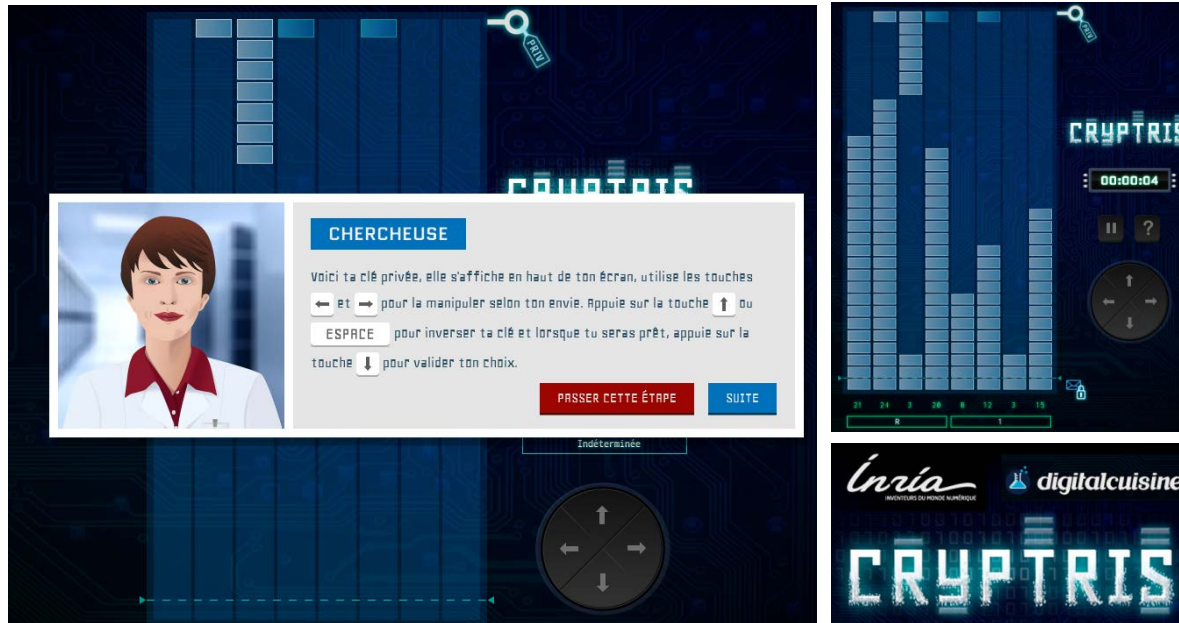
PRIV

CRYPTRIS

CHERCHEUSE

Voici ta clé privée, elle s'affiche en haut de ton écran, utilise les touches ← et → pour la manipuler selon ton envie. Appuie sur la touche ↑ ou ESPACE pour inverser ta clé et lorsque tu seras prêt, appuie sur la touche ↓ pour valider ton choix.

PASSER CETTE ÉTAPE

SUITE

Indéterminée

PRIV

CRYPTRIS

00:00:04

II ?

21 24 3 20 8 12 3 15

R 1

Inria INVENTEURS DU MONDE NUMÉRIQUE

digitalcuisine

CRYPTRIS